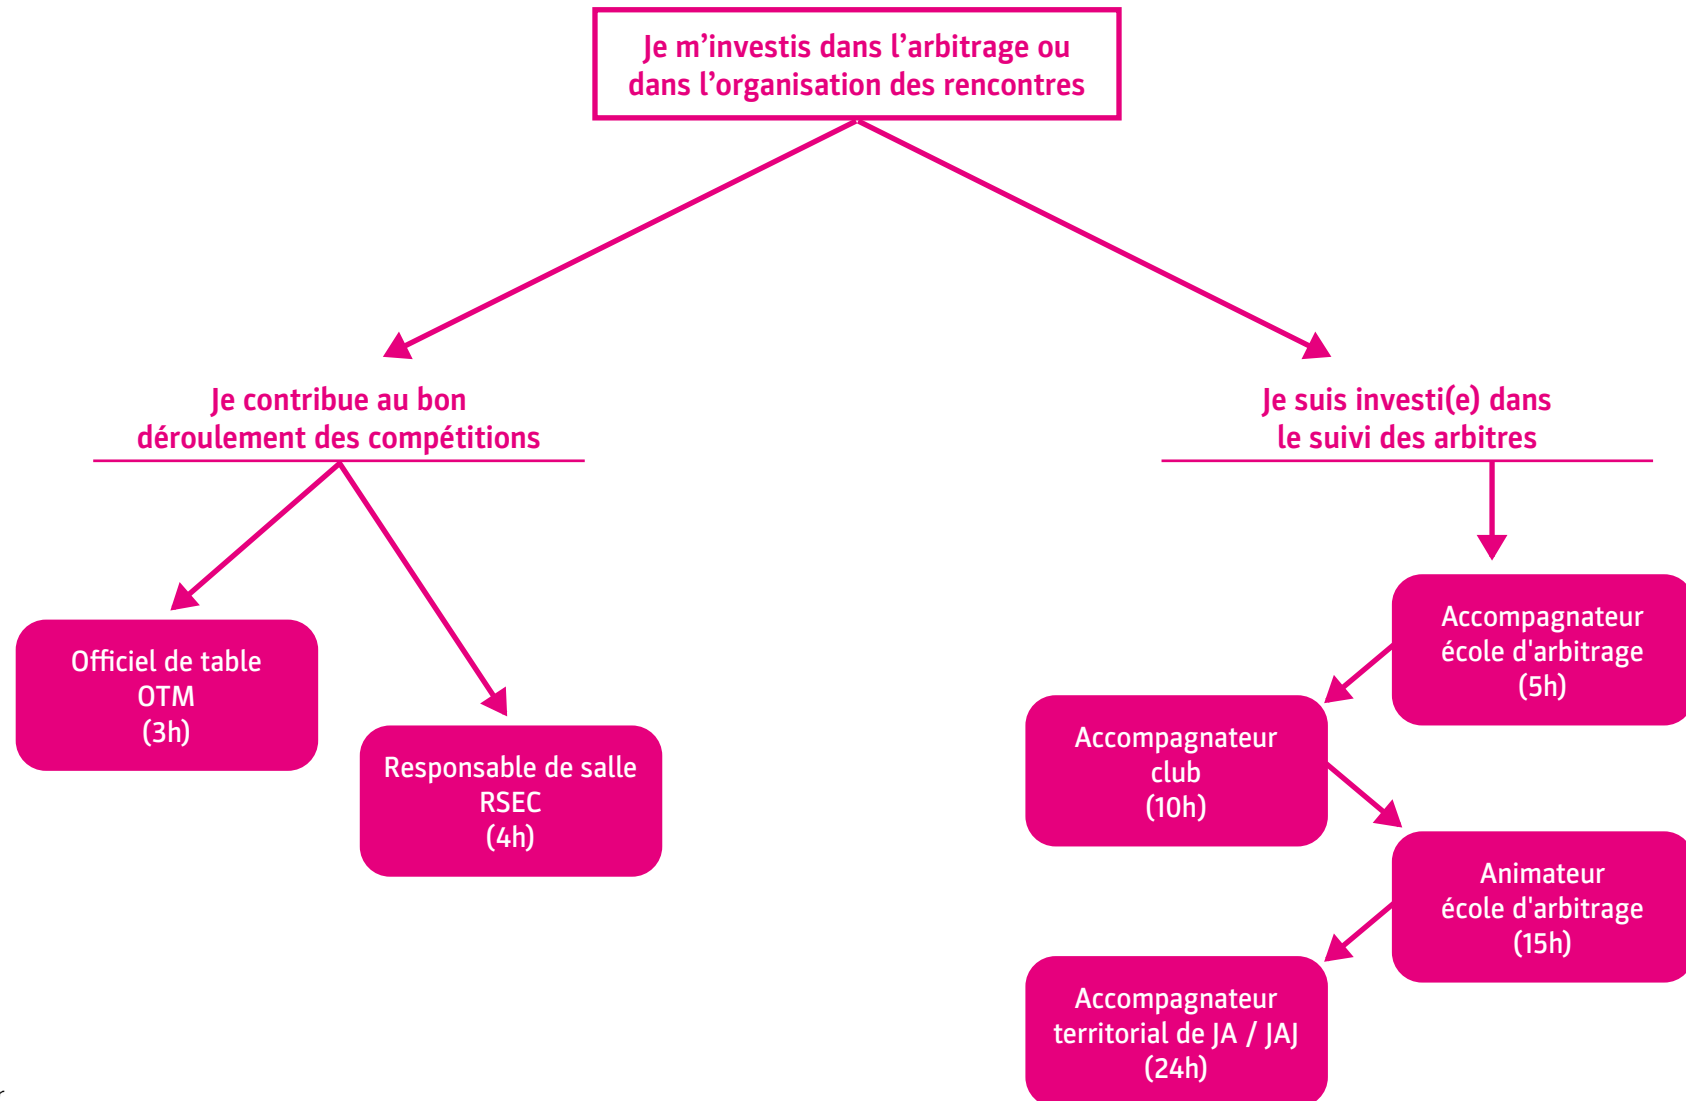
Je m’investis dans l’arbitrage ou dans l’organisation des rencontres

Je contribue au bon déroulement des compétitions

Je suis investi(e) dans le suivi des arbitres

Officiel de table
OTM
(3h)

Responsable de salle
RSEC
(4h)

Accompagnateur
école d'arbitrage
(5h)

Accompagnateur
club
(10h)

Animateur
école d'arbitrage
(15h)

Accompagnateur
territorial de JA / JAJ
(24h)